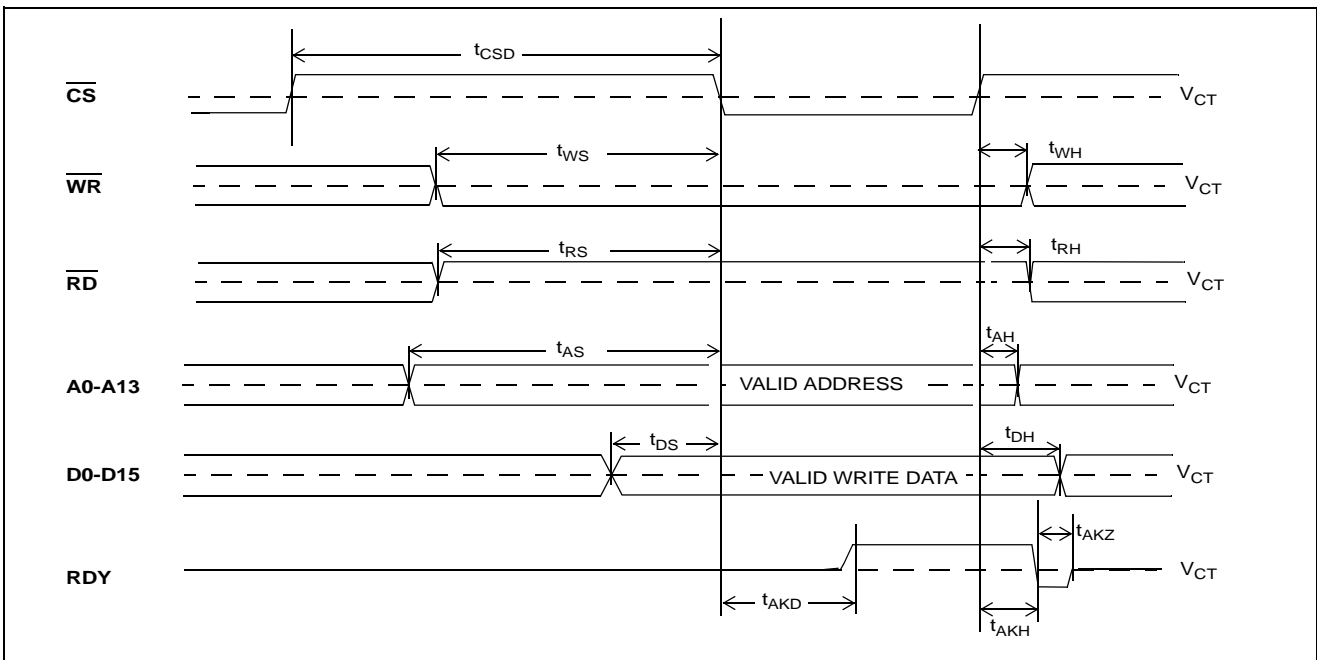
$t_{CSD}$

$\overline{CS}$ $V_{CT}$

$t_{WS}$ $t_{WH}$

$\overline{WR}$ $V_{CT}$

$t_{RS}$ $t_{RH}$

$\overline{RD}$ $V_{CT}$

$t_{AS}$ $t_{AH}$

A0-A13 VALID ADDRESS $V_{CT}$

$t_{DS}$ $t_{DH}$

D0-D15 VALID WRITE DATA $V_{CT}$

$t_{AKZ}$

RDY $V_{CT}$

$t_{AKD}$ $t_{AKH}$